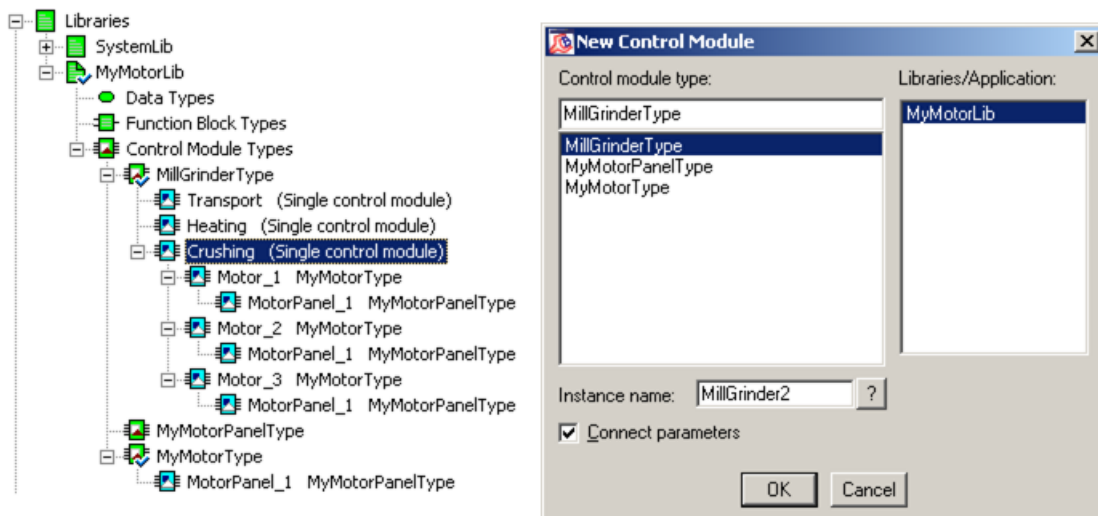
Libraries
SystemLib
MyMotorLib
Data Types
Function Block Types
Control Module Types
MillGrinderType
Transport (Single control module)
Heating (Single control module)
Crushing (Single control module)
Motor_1 MyMotorType
MotorPanel_1 MyMotorPanelType
Motor_2 MyMotorType
MotorPanel_1 MyMotorPanelType
Motor_3 MyMotorType
MotorPanel_1 MyMotorPanelType
MyMotorPanelType
MyMotorType
MotorPanel_1 MyMotorPanelType

New Control Module
X
Control module type:
MillGrinderType
MillGrinderType
MyMotorPanelType
MyMotorType
Libraries/Application:
MyMotorLib
Instance name: MillGrinder2 ?
Connect parameters
OK
Cancel